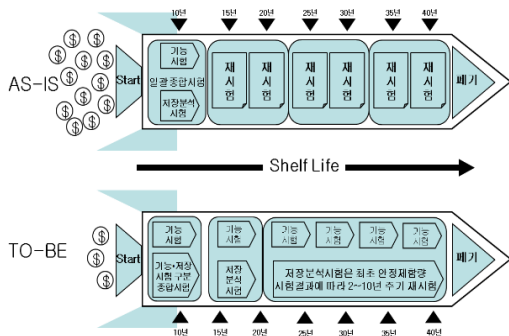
AS-IS
$ $ $ $ $ $ $ $ $ $ $
Start
10년 15년 20년 25년 30년 35년 40년
기능시험
일괄종합시험
저장분석시험
재시험 재시험
재시험 재시험
재시험 재시험
폐기

Shelf Life

TO-BE
$ $ $
Start
기능시험
기능•저장시험 구분 종합시험
기능시험
저장분석시험
기능시험 기능시험 기능시험 기능시험
저장분석시험은 최초 안정제함량 시험결과에 따라 2~10년 주기 재시험
폐기
10년 15년 20년 25년 30년 35년 40년